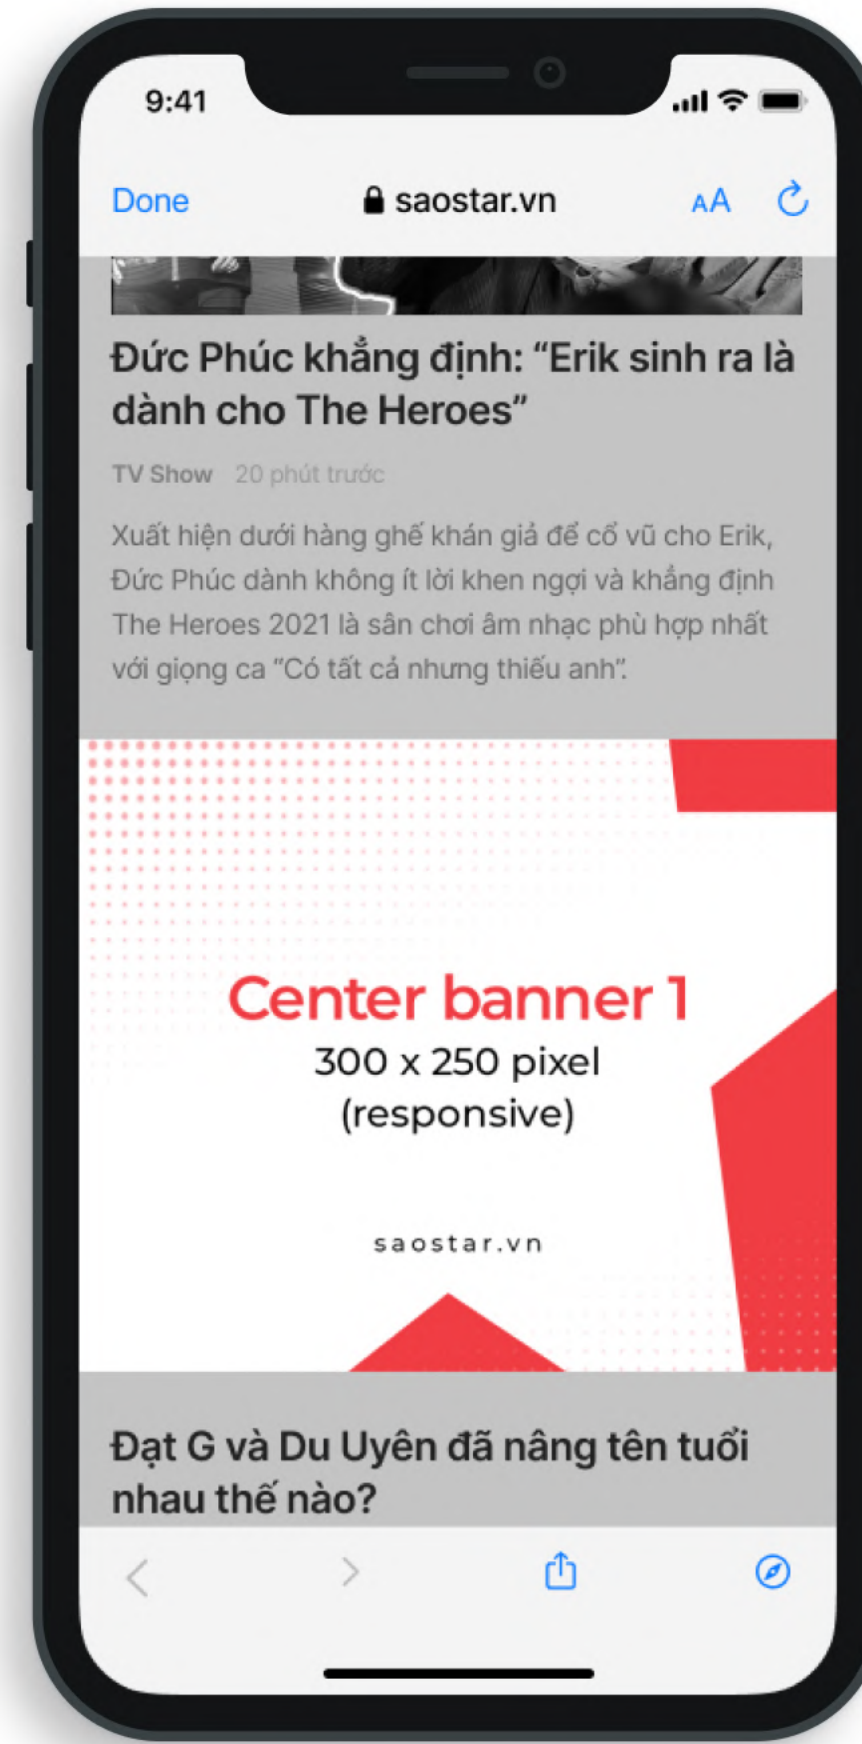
9:41

Done saostar.vn AA

Đức Phúc khẳng định: “Erik sinh ra là dành cho The Heroes”

TV Show 20 phút trước

Xuất hiện dưới hàng ghế khán giả để cổ vũ cho Erik, Đức Phúc dành không ít lời khen ngợi và khẳng định The Heroes 2021 là sân chơi âm nhạc phù hợp nhất với giọng ca “Có tất cả nhưng thiếu anh”.

Center banner 1
300 x 250 pixel
(responsive)

saostar.vn

Đạt G và Du Uyên đã nâng tên tuổi nhau thế nào?